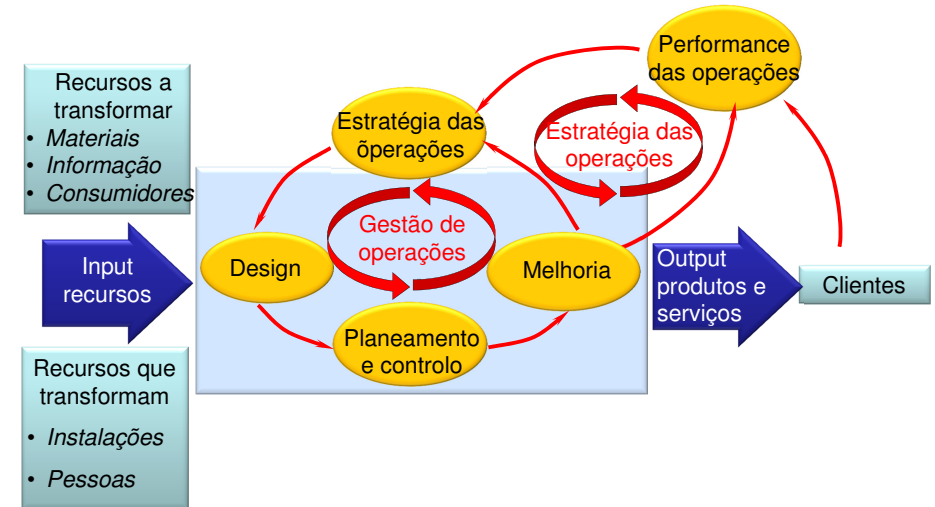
Recursos a transformar
• Materiais
• Informação
• Consumidores

Input recursos

Recursos que transformam
• Instalações
• Pessoas

Performance das operações

Estratégia das operações

Estratégia das operações

Gestão de operações

Design

Melhoria

Planeamento e controlo

Output produtos e serviços

Clientes